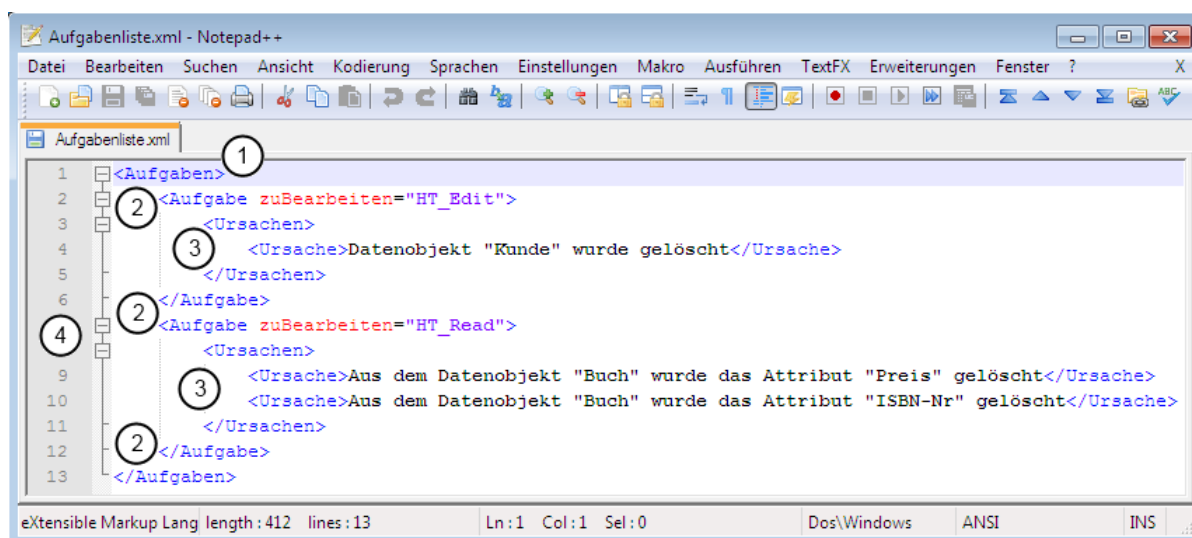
Aufgabenliste.xml - Notepad++

Datei Bearbeiten Suchen Ansicht Kodierung Sprachen Einstellungen Makro Ausführen TextFX Erweiterungen Fenster ? X

Aufgabenliste.xml

1 <Aufgaben> ①
2 ② <Aufgabe zuBearbeiten="HT_Edit">
3 <Ursachen>
4 ③ <Ursache>Datenobjekt "Kunde" wurde gelöscht</Ursache>
5 </Ursachen>
6 </Aufgabe>
④ ② <Aufgabe zuBearbeiten="HT_Read">
<Ursachen>
9 ③ <Ursache>Aus dem Datenobjekt "Buch" wurde das Attribut "Preis" gelöscht</Ursache>
10 <Ursache>Aus dem Datenobjekt "Buch" wurde das Attribut "ISBN-Nr" gelöscht</Ursache>
11 </Ursachen>
12 ② </Aufgabe>
13 </Aufgaben>

eXtensible Markup Lang length : 412 lines : 13 Ln : 1 Col : 1 Sel : 0 Dos\Windows ANSI INS